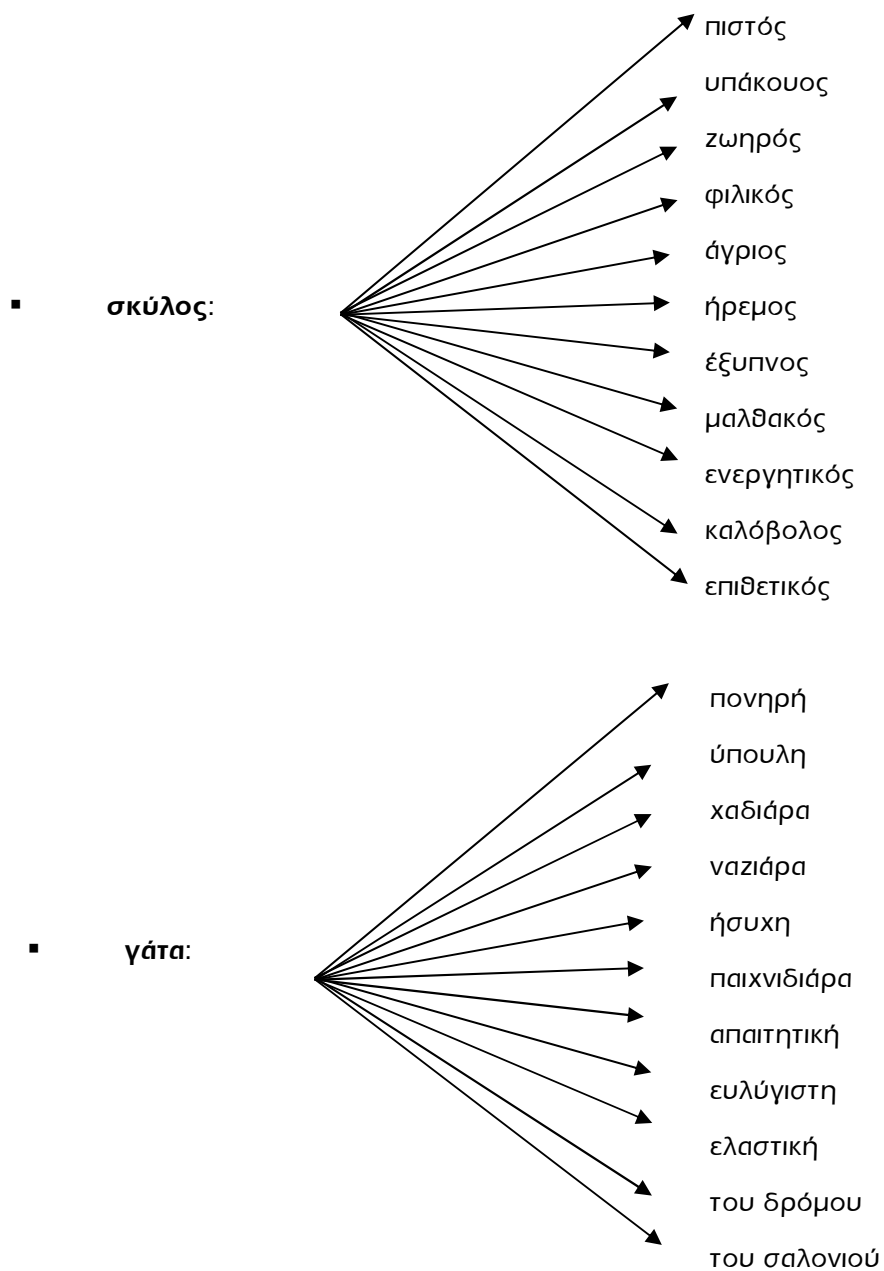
▪ **σκύλος**:

πιστός
υπάκουος
ζωηρός
φιλικός
άγριος
ήρεμος
έξυπνος
μαλθακός
ενεργητικός
καλόβολος
επιθετικός

▪ **γάτα**:

πονηρή
ύπουλη
χαδιάρα
ναζιάρα
ήσυχη
παιχνιδιάρα
απαιτητική
ευλύγιστη
ελαστική
του δρόμου
του σαλονιού